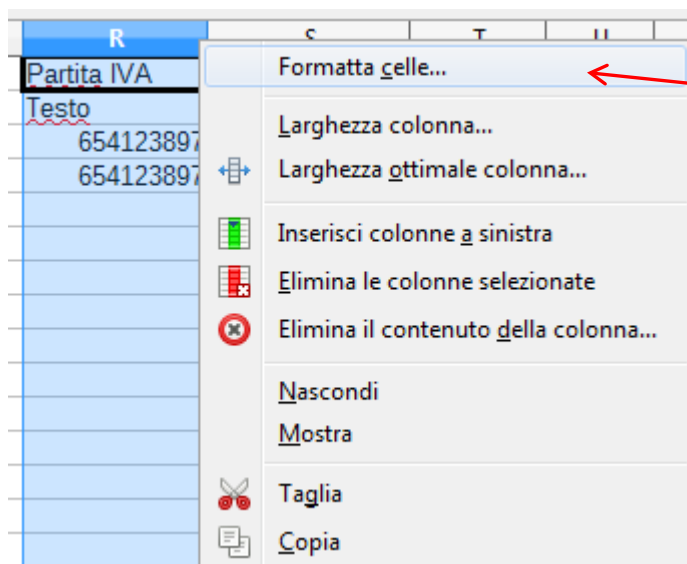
R
S
T
U

Partita IVA
Testo
654123897
654123897

Formatta celle...
Larghezza colonna...
Larghezza ottimale colonna...
Inserisci colonne a sinistra
Elimina le colonne selezionate
Elimina il contenuto della colonna...
Nascondi
Mostra
Taglia
Copia